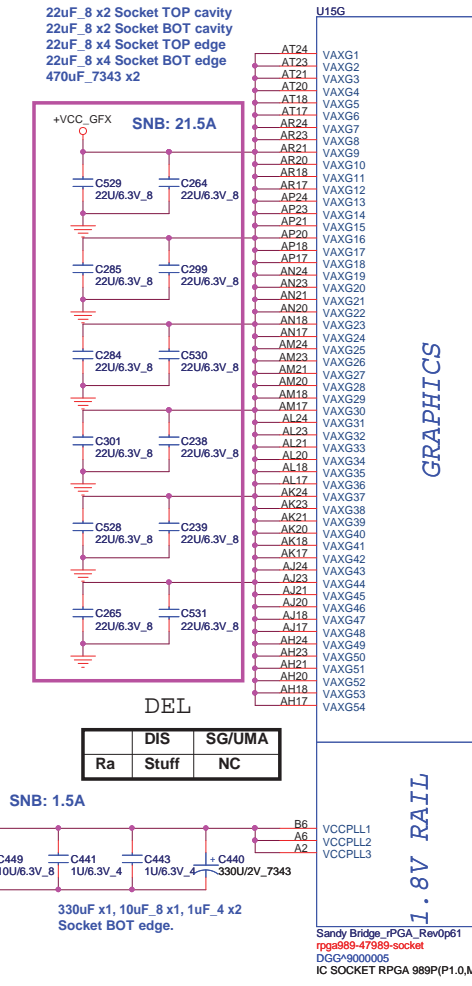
22uF_8 x2 Socket TOP cavity
22uF_8 x2 Socket BOT cavity
22uF_8 x4 Socket TOP edge
22uF_8 x4 Socket BOT edge
470uF_7343 x2

U15G

+VCC_GFX

SNB: 21.5A

C529 22U/6.3V_8
C264 22U/6.3V_8
C285 22U/6.3V_8
C299 22U/6.3V_8
C284 22U/6.3V_8
C530 22U/6.3V_8
C301 22U/6.3V_8
C238 22U/6.3V_8
C528 22U/6.3V_8
C239 22U/6.3V_8
C265 22U/6.3V_8
C531 22U/6.3V_8

AT24 VAXG1
AT23 VAXG2
AT21 VAXG3
AT20 VAXG4
AT18 VAXG5
AT17 VAXG6
AR24 VAXG7
AR23 VAXG8
AR21 VAXG9
AR20 VAXG10
AR18 VAXG11
AR17 VAXG12
AP24 VAXG13
AP23 VAXG14
AP21 VAXG15
AP20 VAXG16
AP18 VAXG17
AP17 VAXG18
AN24 VAXG19
AN23 VAXG20
AN21 VAXG21
AN20 VAXG22
AN18 VAXG23
AN17 VAXG24
AM24 VAXG25
AM23 VAXG26
AM21 VAXG27
AM20 VAXG28
AM18 VAXG29
AM17 VAXG30
AL24 VAXG31
AL23 VAXG32
AL21 VAXG33
AL20 VAXG34
AL18 VAXG35
AL17 VAXG36
AK24 VAXG37
AK23 VAXG38
AK21 VAXG39
AK20 VAXG40
AK18 VAXG41
AK17 VAXG42
AJ24 VAXG43
AJ23 VAXG44
AJ21 VAXG45
AJ20 VAXG46
AJ18 VAXG47
AJ17 VAXG48
AH24 VAXG49
AH23 VAXG50
AH21 VAXG51
AH20 VAXG52
AH18 VAXG53
AH17 VAXG54

GRAPHICS

DEL

| | DIS | SG/UMA |
|---|---|---|
| Ra | Stuff | NC |

SNB: 1.5A

C449 10U/6.3V_8
C441 1U/6.3V_4
C443 1U/6.3V_4
C440 330U/2V_7343

B6 VCCPLL1
A6 VCCPLL2
A2 VCCPLL3

1.8V RAIL

330uF x1, 10uF_8 x1, 1uF_4 x2
Socket BOT edge.

Sandy Bridge_rPGA_Rev0p61
rpga989-47989-socket
DGG^9000005
IC SOCKET RPGA 989P(P1.0,M